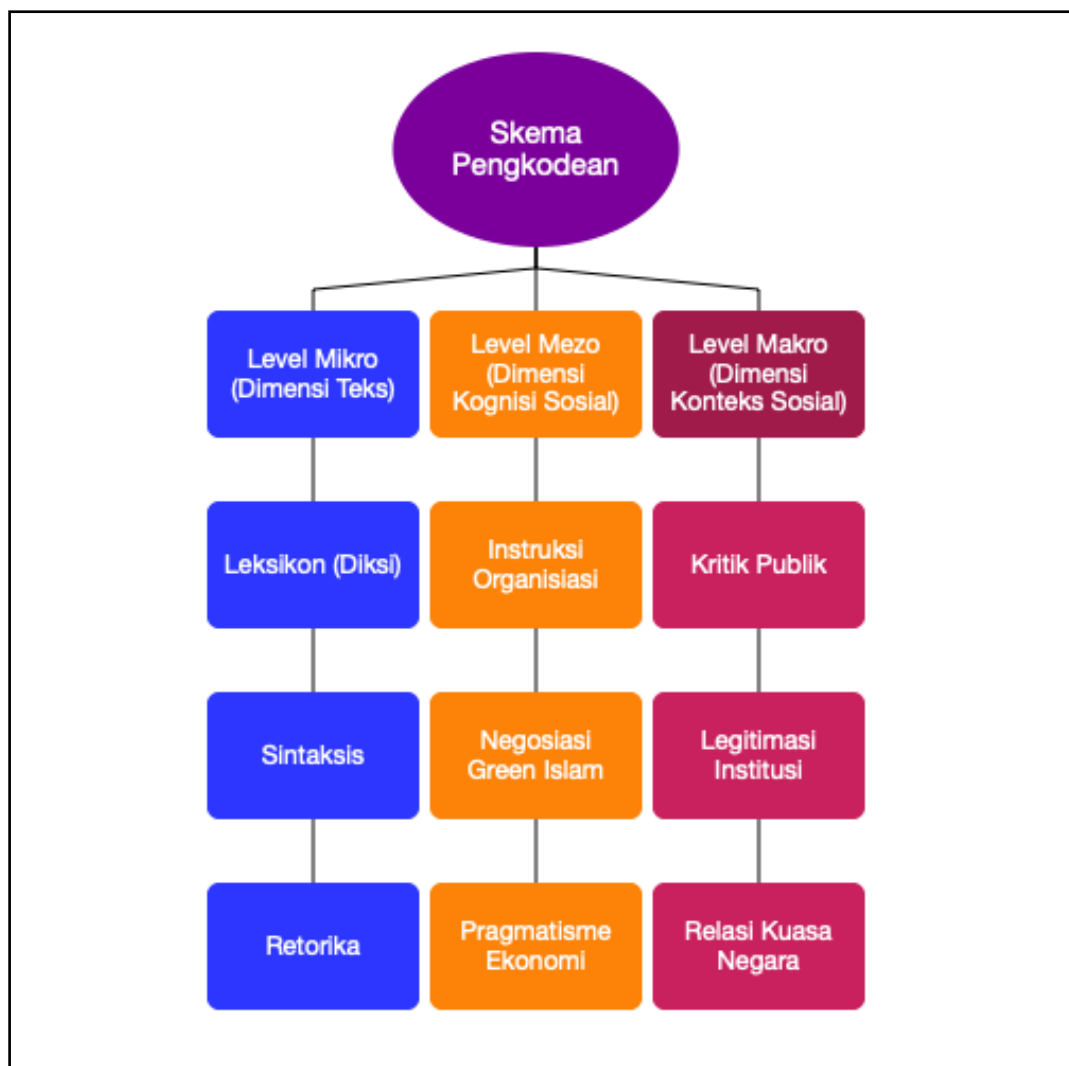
Skema Pengkodean

Level Mikro (Dimensi Teks)

Level Mezo (Dimensi Kognisi Sosial)

Level Makro (Dimensi Konteks Sosial)

Leksikon (Diksi)

Instruksi Organisiasi

Kritik Publik

Sintaksis

Negosiasi Green Islam

Legitimasi Institusi

Retorika

Pragmatisme Ekonomi

Relasi Kuasa Negara